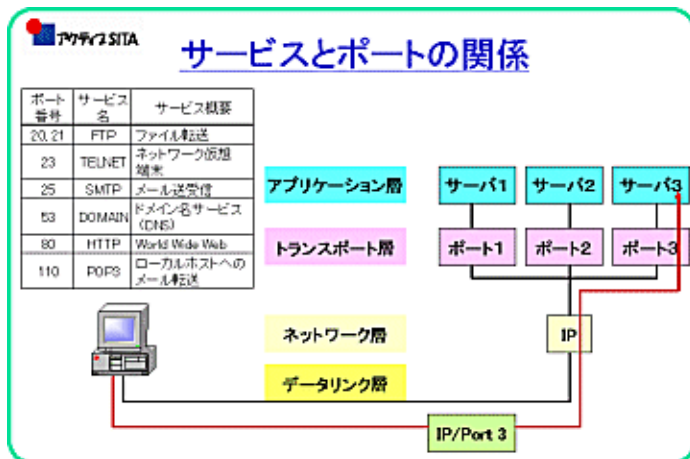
アクティブ SITA

サービスとポートの関係

| ポート番号 | サービス名 | サービス概要 |
|---|---|---|
| 20, 21 | FTP | ファイル転送 |
| 23 | TELNET | ネットワーク仮想端末 |
| 25 | SMTP | メール送受信 |
| 53 | DOMAIN | ドメイン名サービス（DNS） |
| 80 | HTTP | World Wide Web |
| 110 | POP3 | ローカルホストへのメール転送 |

アプリケーション層

サーバ1 サーバ2 サーバ3

トランスポート層

ポート1 ポート2 ポート3

ネットワーク層

IP

データリンク層

IP/Port 3